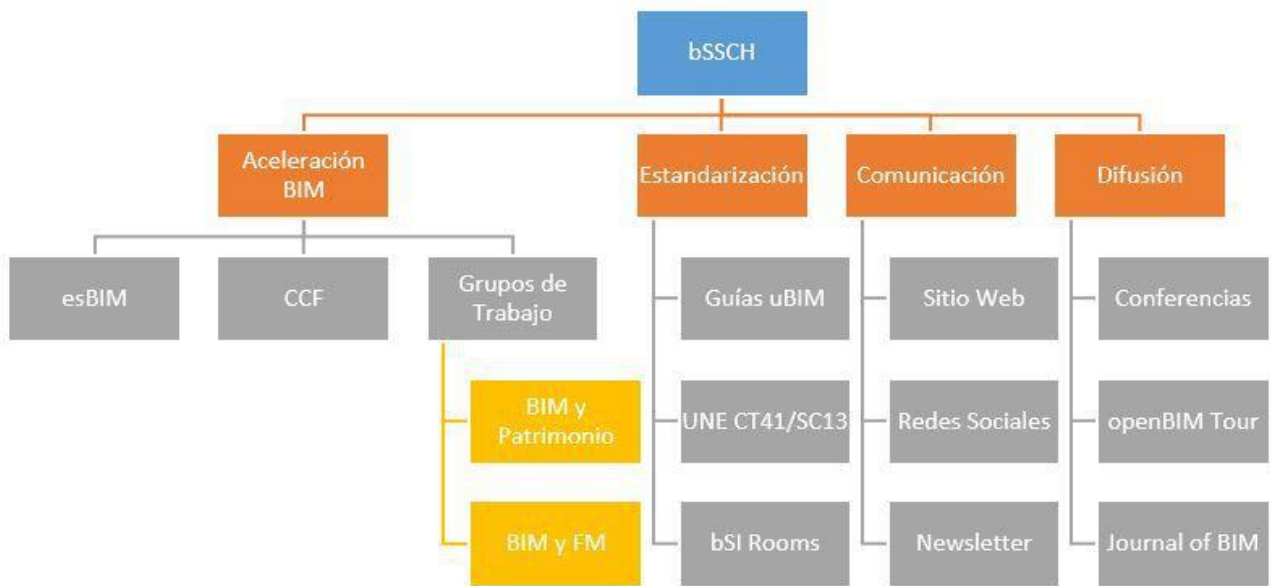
bSSCH

Aceleración BIM

esBIM

CCF

Grupos de Trabajo

BIM y Patrimonio

BIM y FM

Estandarización

Guías uBIM

UNE CT41/SC13

bSI Rooms

Comunicación

Sitio Web

Redes Sociales

Newsletter

Difusión

Conferencias

openBIM Tour

Journal of BIM